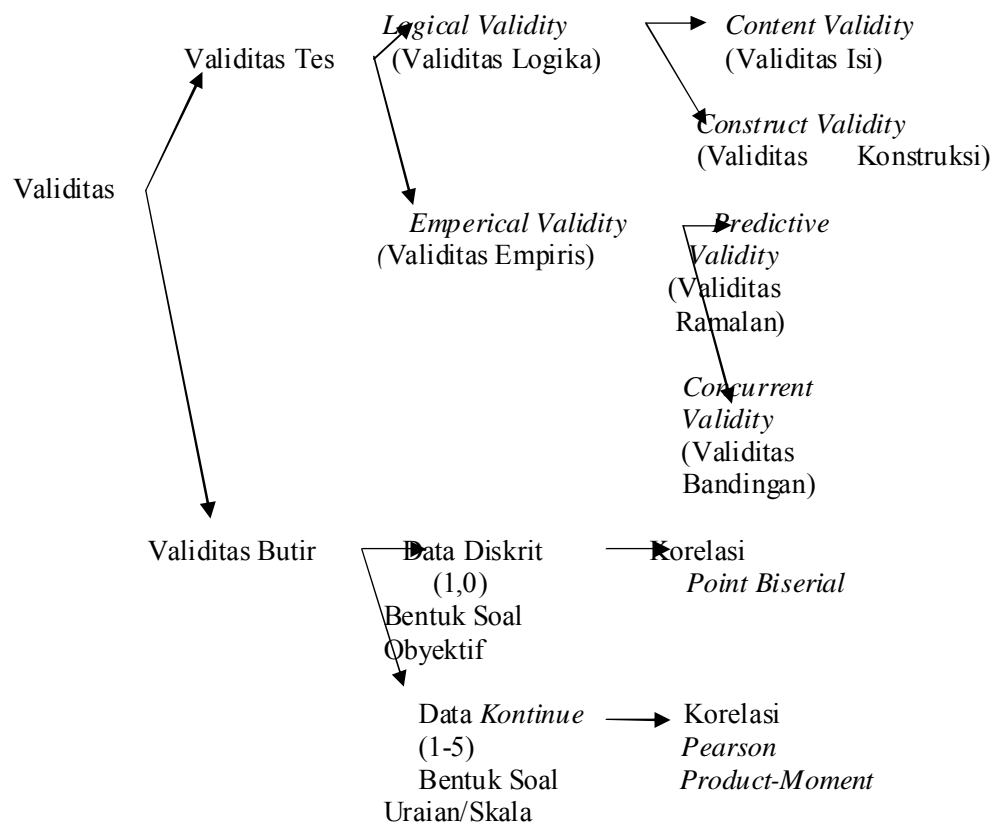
Validitas

Validitas Tes

*Logical Validity* (Validitas Logika)

*Content Validity* (Validitas Isi)

*Construct Validity* (Validitas Konstruksi)

*Emperical Validity* *(*Validitas Empiris)

*Predictive Validity* (Validitas Ramalan)

*Concurrent Validity* (Validitas Bandingan)

Validitas Butir

Data Diskrit (1,0) Bentuk Soal Obyektif

Korelasi *Point Biserial*

Data *Kontinue* (1-5) Bentuk Soal Uraian/Skala

Korelasi *Pearson Product-Moment*